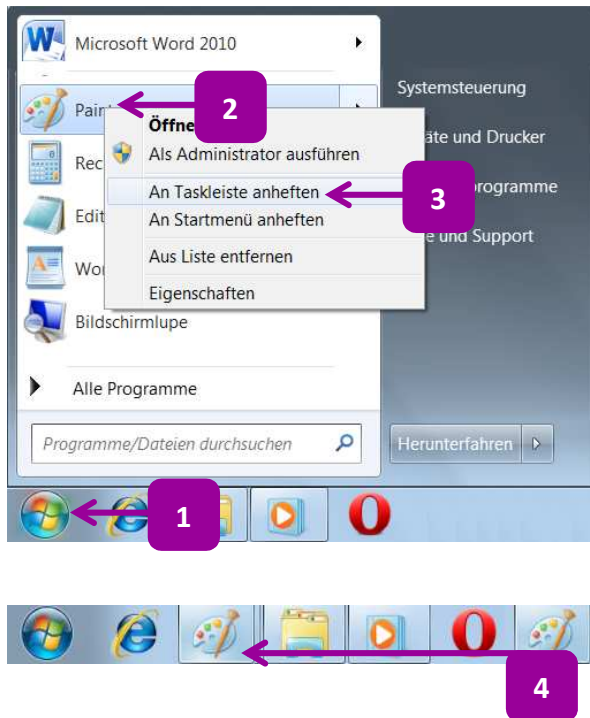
Microsoft Word 2010

Pain

Öffne

Als Administrator ausführen

An Taskleiste anheften

An Startmenü anheften

Aus Liste entfernen

Eigenschaften

Rec

Edit

Wo

Bildschirmlupe

Alle Programme

Programme/Dateien durchsuchen

Systemsteuerung

äte und Drucker

ogramme

e und Support

Herunterfahren

1

2

3

4